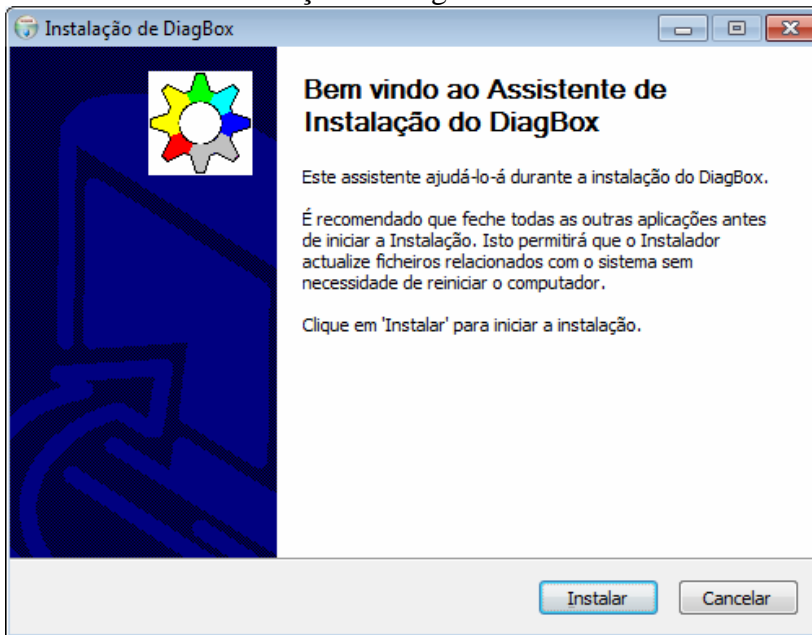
Instalação de DiagBox

Bem vindo ao Assistente de Instalação do DiagBox

Este assistente ajudá-lo-á durante a instalação do DiagBox.

É recomendado que feche todas as outras aplicações antes de iniciar a Instalação. Isto permitirá que o Instalador actualize ficheiros relacionados com o sistema sem necessidade de reiniciar o computador.

Clique em 'Instalar' para iniciar a instalação.

Instalar

Cancelar